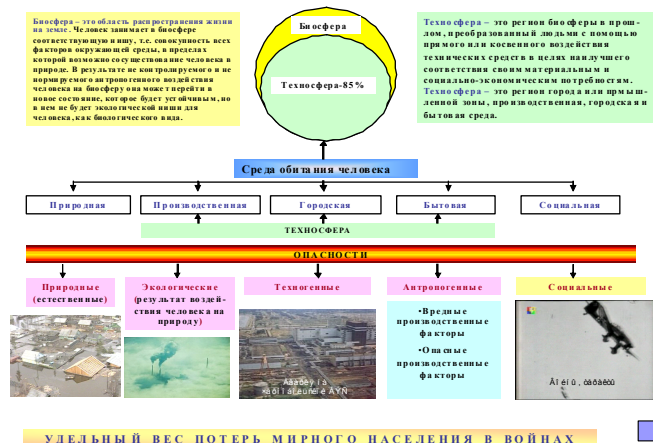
Биосфера – это область распространения жизни на земле. Человек занимает в биосфере соответствующую нишу, т.е. совокупность всех факторов окружающей среды, в пределах которой возможно сосуществование человека в природе. В результате не контролируемого и не нормируемого антропогенного воздействия человека на биосферу она может перейти в новое состояние, которое будет устойчивым, но в нем не будет экологической ниши для человека, как биологического вида.

Биосфера

Техносфера-85%

Техносфера – это регион биосферы в прошлом, преобразованный людьми с помощью прямого или косвенного воздействия технических средств в целях наилучшего соответствия своим материальным и социально-экономическим потребностям. Техносфера – это регион города или промышленной зоны, производственная, городская и бытовая среда.

Среда обитания человека

| Природная | Производственная | Городская | Бытовая | Социальная |
|---|---|---|---|---|

ТЕХНОСФЕРА

ОПАСНОСТИ

Природные (естественные)

Экологические (результат воздействия человека на природу)

Техногенные

Антропогенные

Социальные

•Вредные производственные факторы
•Опасные производственные факторы

Àâàðèÿ íà
çàâîäå ëåíèíå ÀÝÑ

Âîéíû, òåðàêòû

УДЕЛЬНЫЙ ВЕС ПОТЕРЬ МИРНОГО НАСЕЛЕНИЯ В ВОЙНАХ